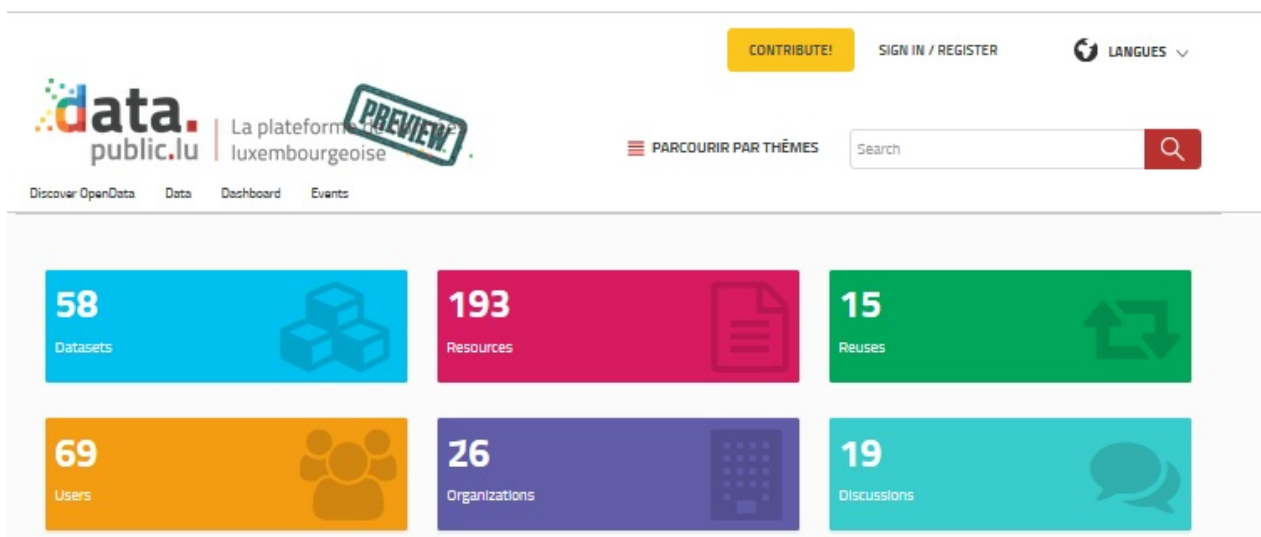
CONTRIBUTE!

SIGN IN / REGISTER

LANGUES

data.
public.lu

La plateforme de
luxembourgeoise

PREVIEW

PARCOURIR PAR THÈMES

Search

Discover OpenData Data Dashboard Events

58
Datasets

193
Resources

15
Reuses

69
Users

26
Organizations

19
Discussions